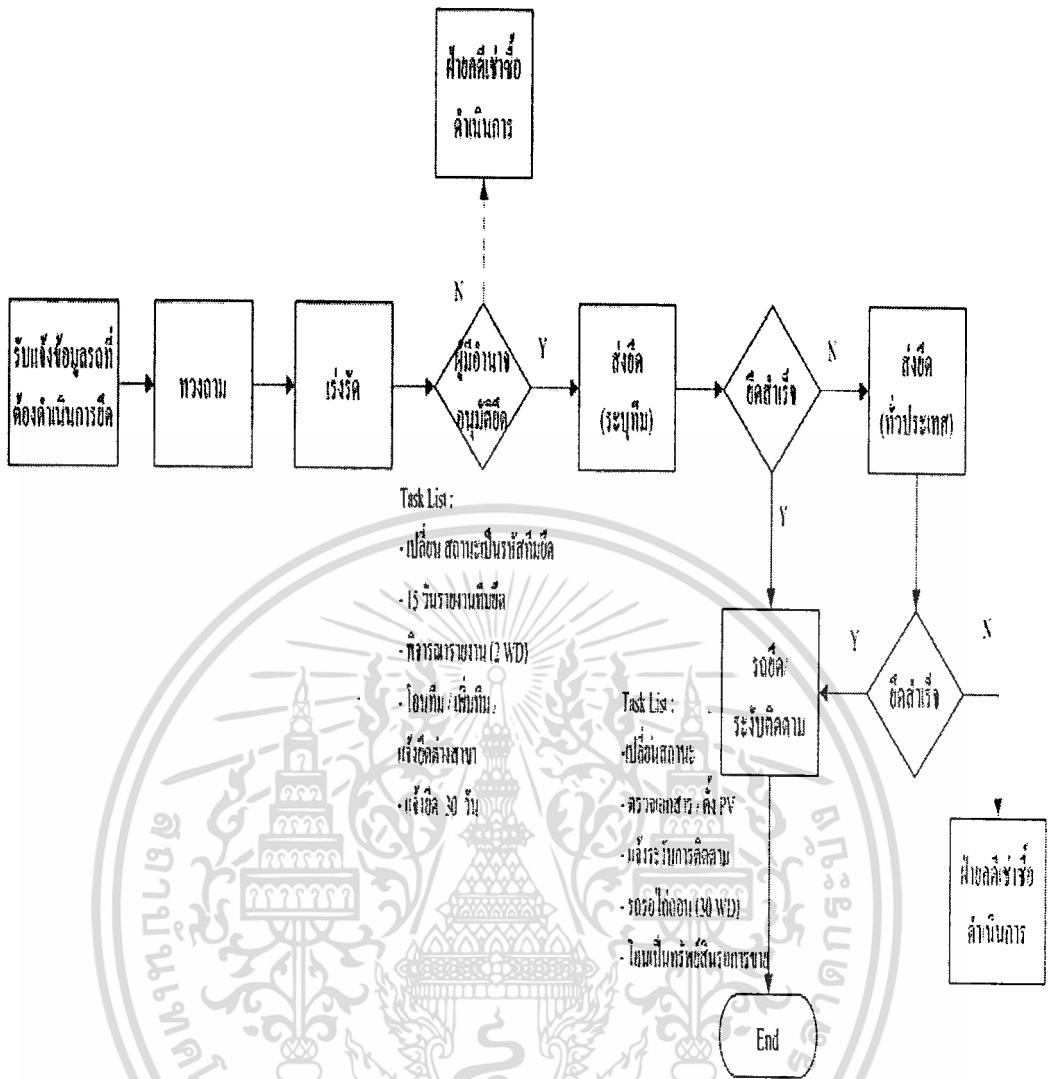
ฝ่ายคดีเช่าซื้อ
ดำเนินการ

N

รับแจ้งข้อมูลรถที่ต้องดำเนินการยึด

ทวงถาม

เร่งรัด

ผู้มีอำนาจอนุมัติยึด

Y

ส่งยึด
(ระบุทีม)

ยึดสำเร็จ

N

ส่งยึด
(ทั่วประเทศ)

Task List :
- เปลี่ยน สถานะเป็นรหัสส่งยึด
- 15 วันรายงานผลยึด
- พิจารณารายงาน (2 WD)
- โอนทีม / เพิ่มทีม /
แจ้งยึดต่างสาขา
- แจ้งยึด 30 วัน

Y

Y

N

รถยึด/
ระงับติดตาม

ยึดสำเร็จ

Task List :
- เปลี่ยนสถานะ
- ตรวจเอกสาร / ตั้ง PV
- แจ้งระงับการติดตาม
- รถรอไถ่ถอน (30 WD)
- โอนเป็นทรัพย์สินรอการขาย

ฝ่ายคดีเช่าซื้อ
ดำเนินการ

End